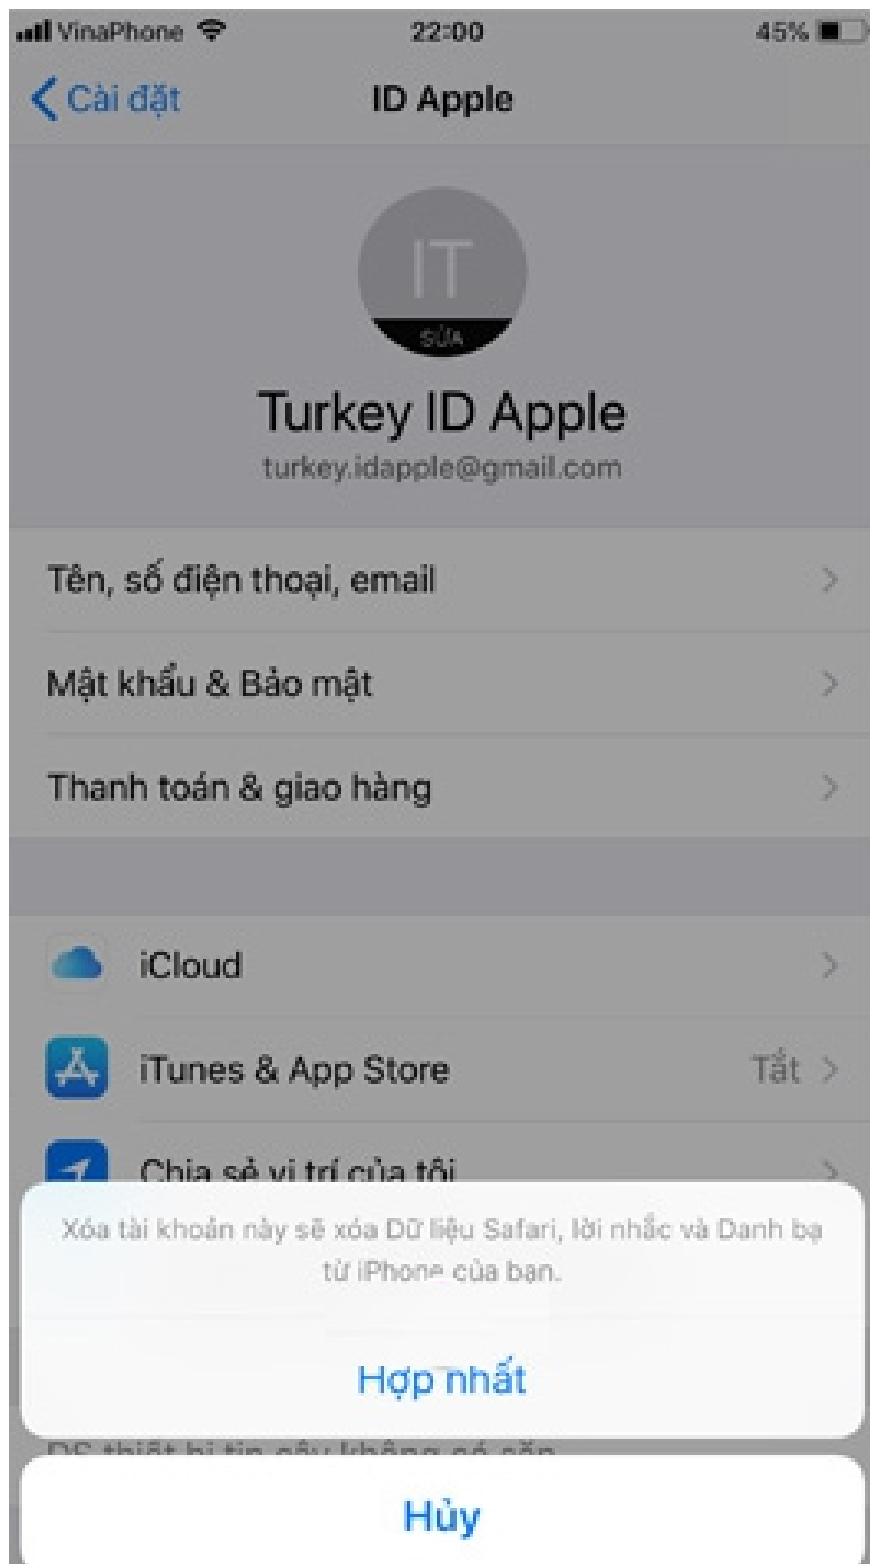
VinaPhone 22:00 45%

Cài đặt
ID Apple

IT
SỬA

Turkey ID Apple
turkey.idapple@gmail.com

Tên, số điện thoại, email

Mật khẩu & Bảo mật

Thanh toán & giao hàng

iCloud

iTunes & App Store Tắt

Chia sẻ vị trí của tôi

Xóa tài khoản này sẽ xóa Dữ liệu Safari, lời nhắc và Danh bạ từ iPhone của bạn.

Hợp nhất

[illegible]

Hủy